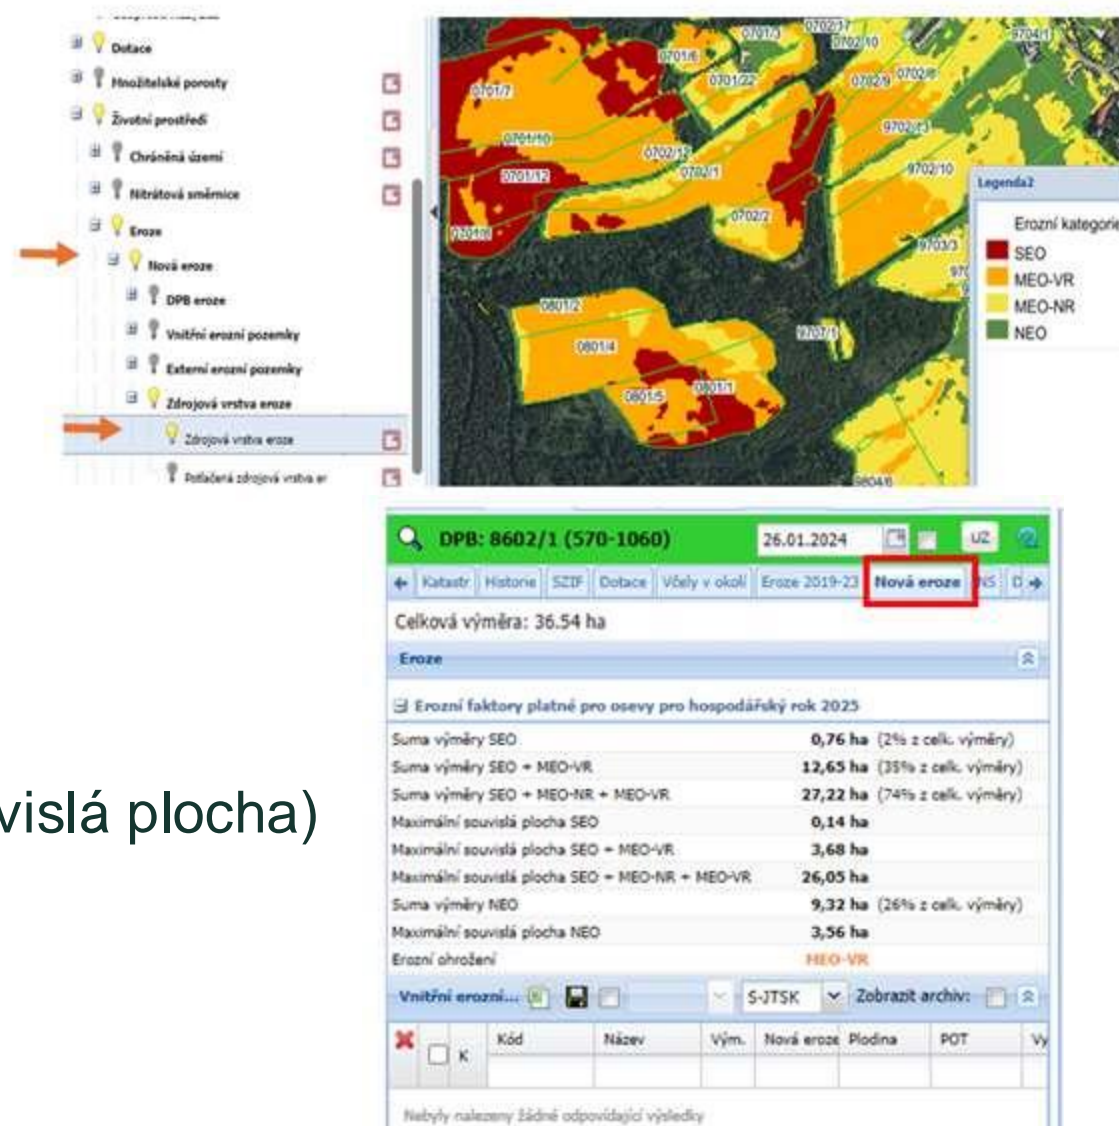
Dotace
Množitelské porosty
Životní prostředí
Chráněná území
Nitrátová směrnice
Eroze
Nová eroze
DPB eroze
Vnitřní erozní pozemky
Externí erozní pozemky
Zdrojová vrstva eroze
Zdrojová vrstva eroze
Potlačená zdrojová vrstva er

0702/7 0701/3 0702/10 0704/1 0701/6 0701/22 0702/9 0702/8 0701/7 0702/13 0701/10 0702/12 0702/11 0701/12 9702/10 0702/2 0701/11 9703/3 0801/2 9707/1 0801/4 0801/1 0801/5 8604/6

Legenda2
Erozní kategorie
SEO
MEO-VR
MEO-NR
NEO

vislá plocha)

DPB: 8602/1 (570-1060) 26.01.2024 UZ
Katastr Historie SZIF Dotace Včely v okolí Eroze 2019-23 Nová eroze NS D
Celková výměra: 36.54 ha
Eroze
Erozní faktory platné pro osevy pro hospodářský rok 2025

| | | |
|---|---|---|
| Suma výměry SEO | 0,76 ha | (2% z celk. výměry) |
| Suma výměry SEO + MEO-VR | 12,65 ha | (35% z celk. výměry) |
| Suma výměry SEO + MEO-NR + MEO-VR | 27,22 ha | (74% z celk. výměry) |
| Maximální souvislá plocha SEO | 0,14 ha | |
| Maximální souvislá plocha SEO + MEO-VR | 3,68 ha | |
| Maximální souvislá plocha SEO + MEO-NR + MEO-VR | 26,05 ha | |
| Suma výměry NEO | 9,32 ha | (26% z celk. výměry) |
| Maximální souvislá plocha NEO | 3,56 ha | |
| Erozní ohrožení | MEO-VR | |

Vnitřní erozní... S-JTSK Zobrazit archiv:

| K | Kód | Název | Vým. | Nová eroze | Plodina | POT | Vy |
|---|---|---|---|---|---|---|---|

Nebyly nalezeny žádné odpovídající výsledky